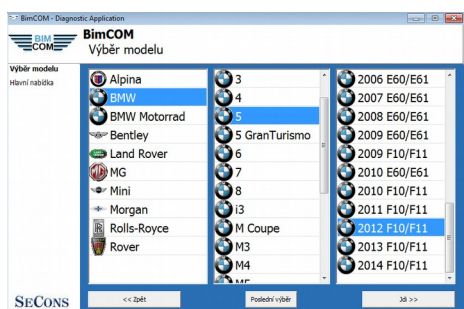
BimCOM - Diagnostic Application

BIM COM

BimCOM
Výběr modelu

Výběr modelu
Hlavní nabídka

Alpina
BMW
BMW Motorrad
Bentley
Land Rover
MG
Mini
Morgan
Rolls-Royce
Rover

3
4
5
5 GranTurismo
6
7
8
i3
M Coupe
M3
M4
M5

2006 E60/E61
2007 E60/E61
2008 E60/E61
2009 E60/E61
2009 F10/F11
2010 E60/E61
2010 F10/F11
2011 F10/F11
2012 F10/F11
2013 F10/F11
2014 F10/F11

SECONS

<< Zpět

Poslední výběr

Jdi >>